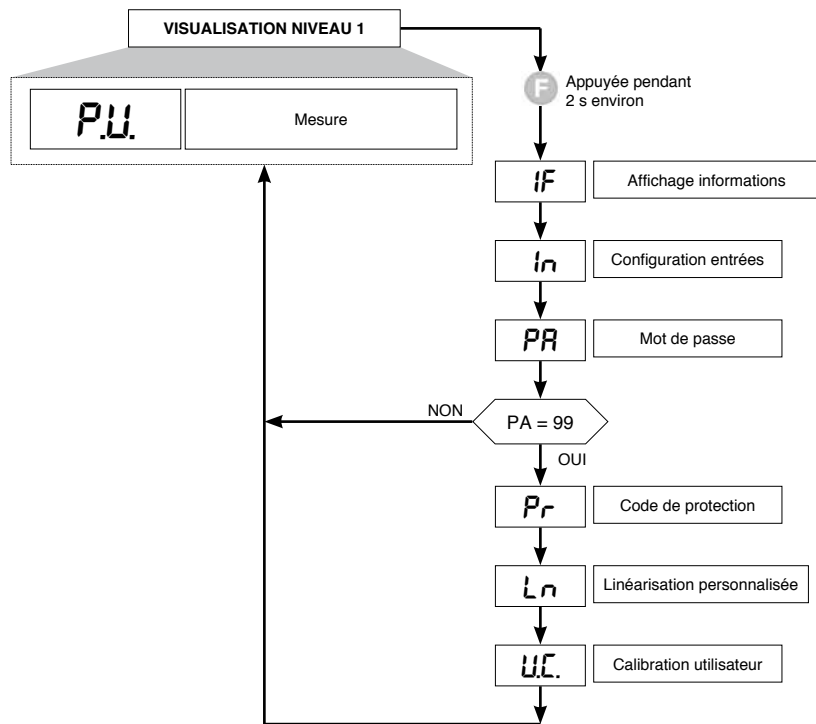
VISUALISATION NIVEAU 1

P.U.

Mesure

F

Appuyée pendant 2 s environ

IF

Affichage informations

In

Configuration entrées

PA

Mot de passe

NON

PA = 99

OUI

Pr

Code de protection

Ln

Linéarisation personnalisée

U.C.

Calibration utilisateur